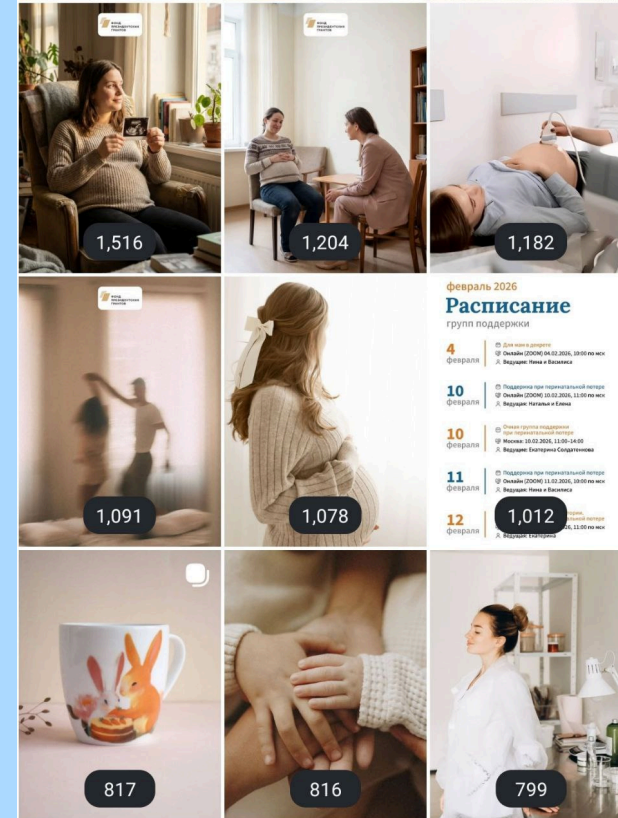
ФОНД ПРЕЗИДЕНТСКИХ ГРАНТОВ

1,516

ФОНД ПРЕЗИДЕНТСКИХ ГРАНТОВ

1,204

1,182

ФОНД ПРЕЗИДЕНТСКИХ ГРАНТОВ

1,091

1,078

февраль 2026
Расписание
групп поддержки

4 февраля
Для мам в декрете
Онлайн (ZOOM) 04.02.2026, 10:00 по мск
Ведущие: Нина и Василиса

10 февраля
Поддержка при перинатальной потере
Онлайн (ZOOM) 10.02.2026, 11:00 по мск
Ведущие: Наталья и Елена

10 февраля
Очная группа поддержки при перинатальной потере
Москва: 10.02.2026, 11:00–14:00
Ведущие: Екатерина Солдатенкова

11 февраля
Поддержка при перинатальной потере
Онлайн (ZOOM) 11.02.2026, 11:00 по мск
Ведущие: Нина и Василиса

12 февраля
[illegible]
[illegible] 2026, 11:00 по мск
Ведущие: Екатерина

1,012

817

816

799